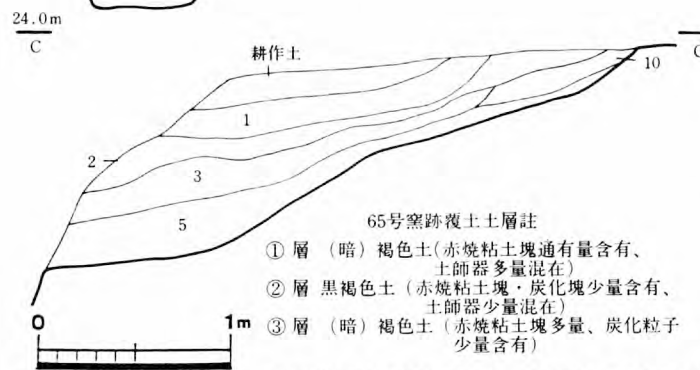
24.0m
C

C'

耕作土

1

2

3

5

10

65号窯跡覆土土層註
① 層 （暗）褐色土（赤焼粘土塊通有量含有、土師器多量混在）
② 層 黒褐色土（赤焼粘土塊・炭化塊少量含有、土師器少量混在）
③ 層 （暗）褐色土（赤焼粘土塊多量、炭化粒子少量含有）

0 1m